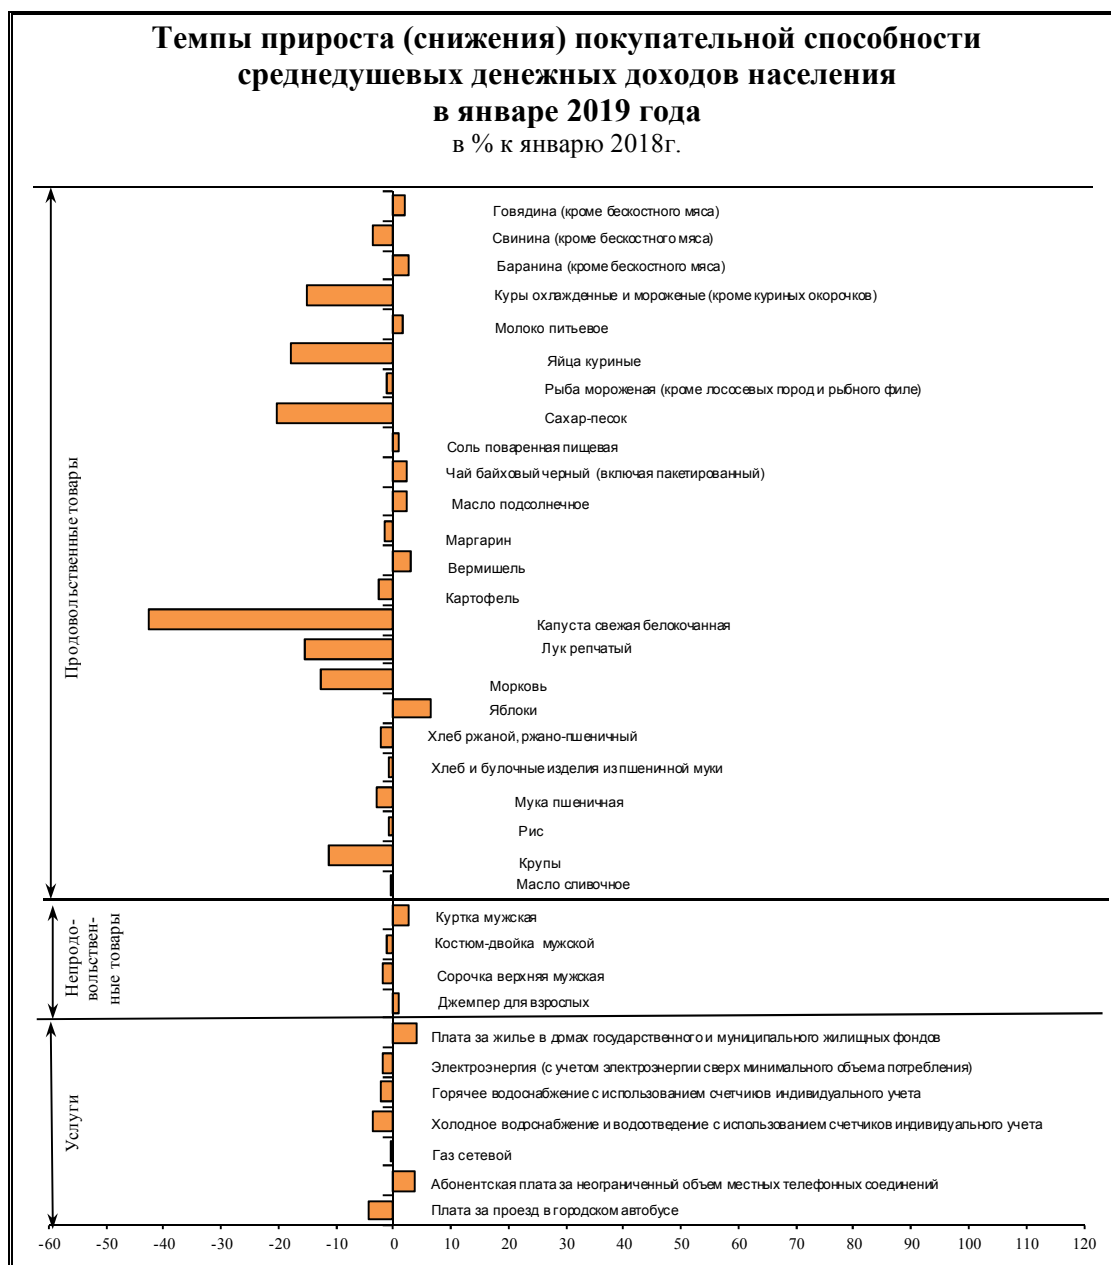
**Темпы прироста (снижения) покупательной способности среднедушевых денежных доходов населения в январе 2019 года**
в % к январю 2018г.

Продовольственные товары

Говядина (кроме бескостного мяса)
Свинина (кроме бескостного мяса)
Баранина (кроме бескостного мяса)
Куры охлажденные и мороженые (кроме куриных окорочков)
Молоко питьевое
Яйца куриные
Рыба мороженая (кроме лососевых пород и рыбного филе)
Сахар-песок
Соль поваренная пищевая
Чай байховый черный (включая пакетированный)
Масло подсолнечное
Маргарин
Вермишель
Картофель
Капуста свежая белокочанная
Лук репчатый
Морковь
Яблоки
Хлеб ржаной, ржано-пшеничный
Хлеб и булочные изделия из пшенинной муки
Мука пшеничная
Рис
Крупы
Масло сливочное

Непродовольственные товары

Куртка мужская
Костюм-двойка мужской
Сорочка верхняя мужская
Джемпер для взрослых

Услуги

Плата за жилье в домах государственного и муниципального жилищных фондов
Электроэнергия (с учетом электроэнергии сверх минимального объема потребления)
Горячее водоснабжение с использованием счетчиков индивидуального учета
Холодное водоснабжение и водоотведение с использованием счетчиков индивидуального учета
Газ сетевой
Абонентская плата за неограниченный объем местных телефонных соединений
Плата за проезд в городском автобусе

-60 -50 -40 -30 -20 -10 0 10 20 30 40 50 60 70 80 90 100 110 120